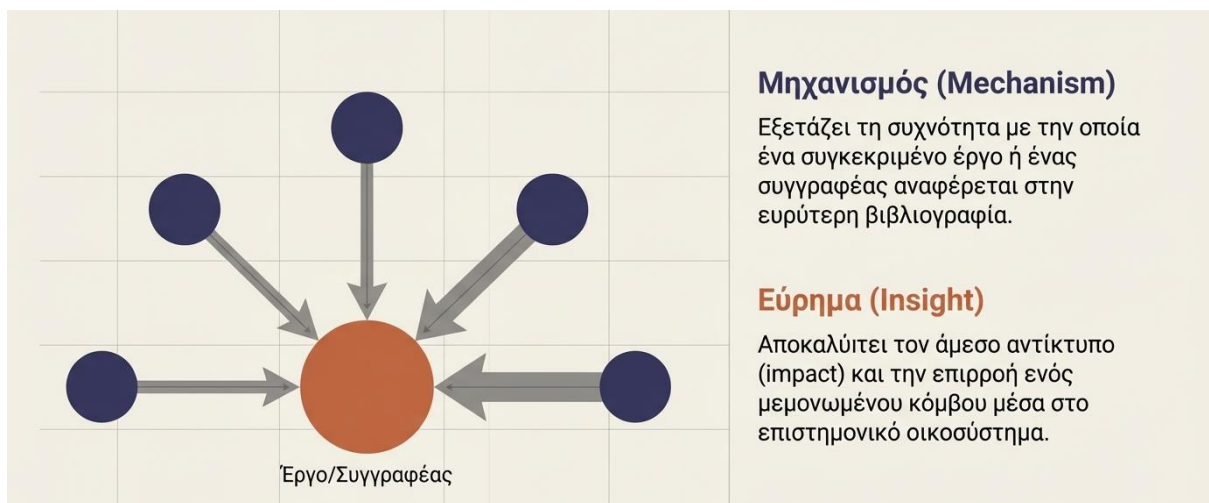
Έργο/Συγγραφέας

Μηχανισμός (Mechanism)

Εξετάζει τη συχνότητα με την οποία ένα συγκεκριμένο έργο ή ένας συγγραφέας αναφέρεται στην ευρύτερη βιβλιογραφία.

Εύρημα (Insight)

Αποκαλύπτει τον άμεσο αντίκτυπο (impact) και την επιρροή ενός μεμονωμένου κόμβου μέσα στο επιστημονικό οικοσύστημα.